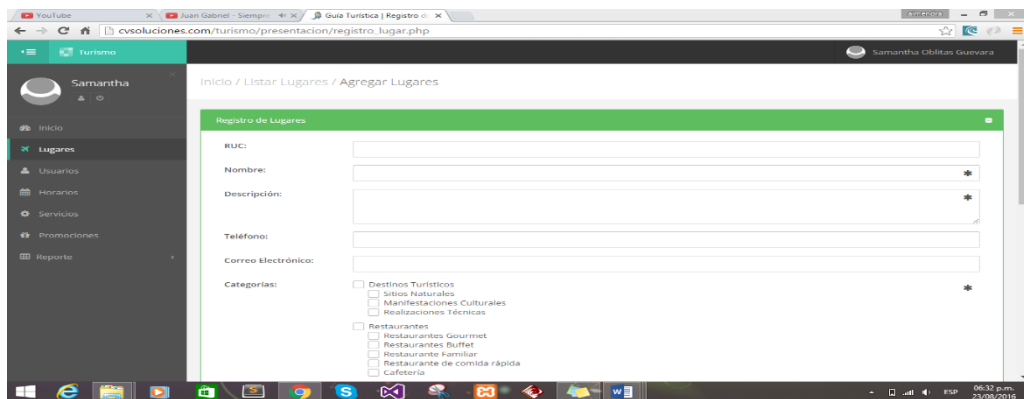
YouTube
Juan Gabriel - Siempre
Guía Turística | Registro d
Americana
cvsoluciones.com/turismo/presentacion/registro_lugar.php
Turismo
Samantha Oblitas Guevara
Samantha
Inicio
Lugares
Usuarios
Horarios
Servicios
Promociones
Reporte
Inicio / Listar Lugares / Agregar Lugares
Registro de Lugares
RUC:
Nombre:
Descripción:
Teléfono:
Correo Electrónico:
Categorías:
Destinos Turísticos
Sitios Naturales
Manifestaciones Culturales
Realizaciones Técnicas
Restaurantes
Restaurantes Gourmet
Restaurantes Buffet
Restaurante Familiar
Restaurante de comida rápida
Cafetería
ESP
06:32 p.m.
23/08/2016